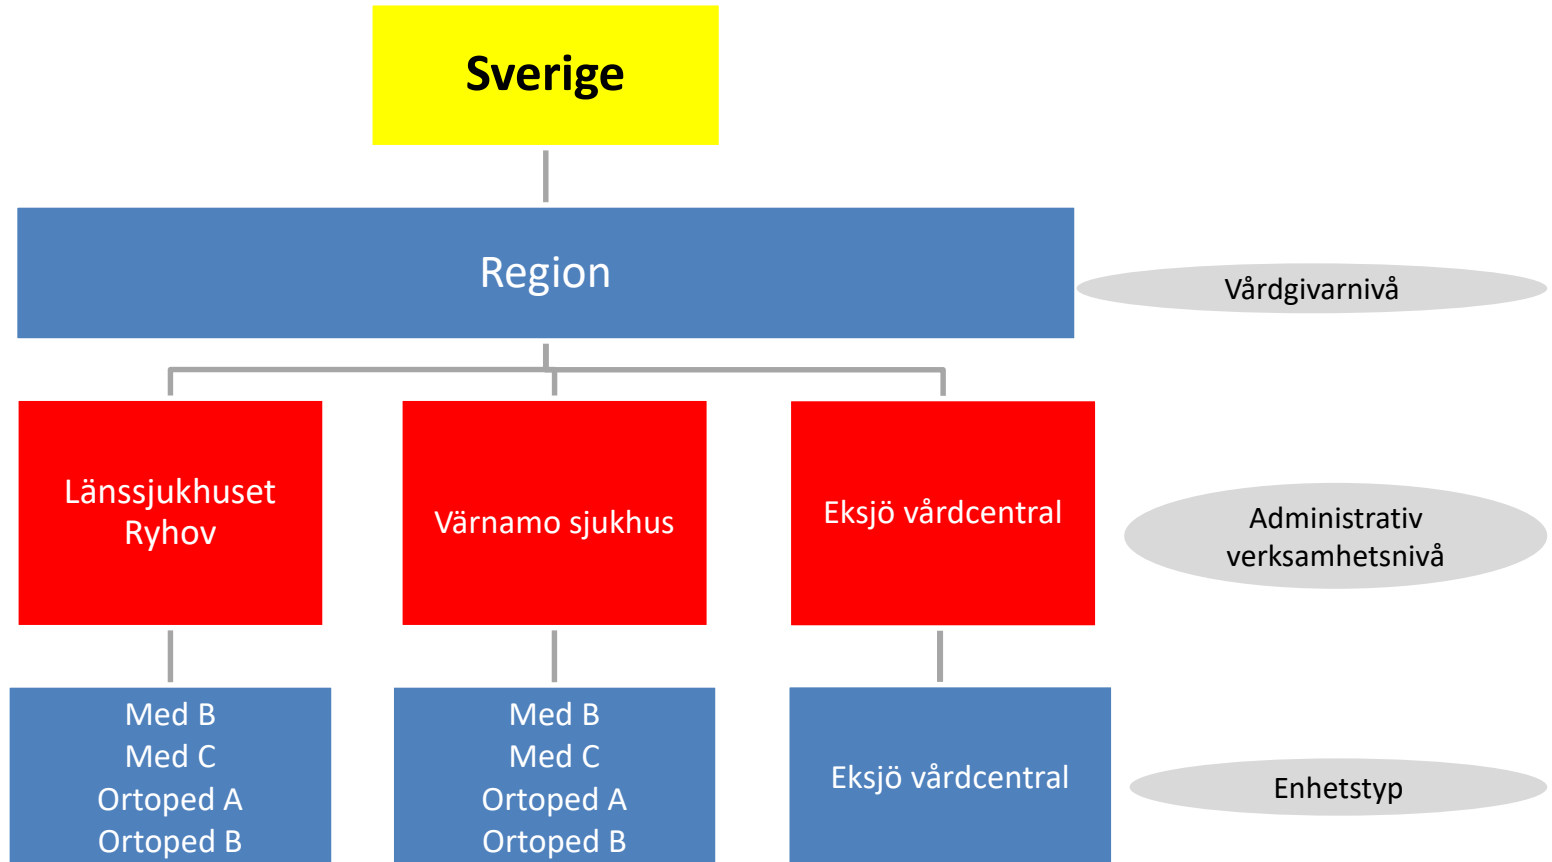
Sverige

Region

Vårdgivarnivå

Länssjukhuset Ryhov

Värnamo sjukhus

Eksjö vårdcentral

Administrativ verksamhetsnivå

Med B
Med C
Ortoped A
Ortoped B

Med B
Med C
Ortoped A
Ortoped B

Eksjö vårdcentral

Enhetstyp